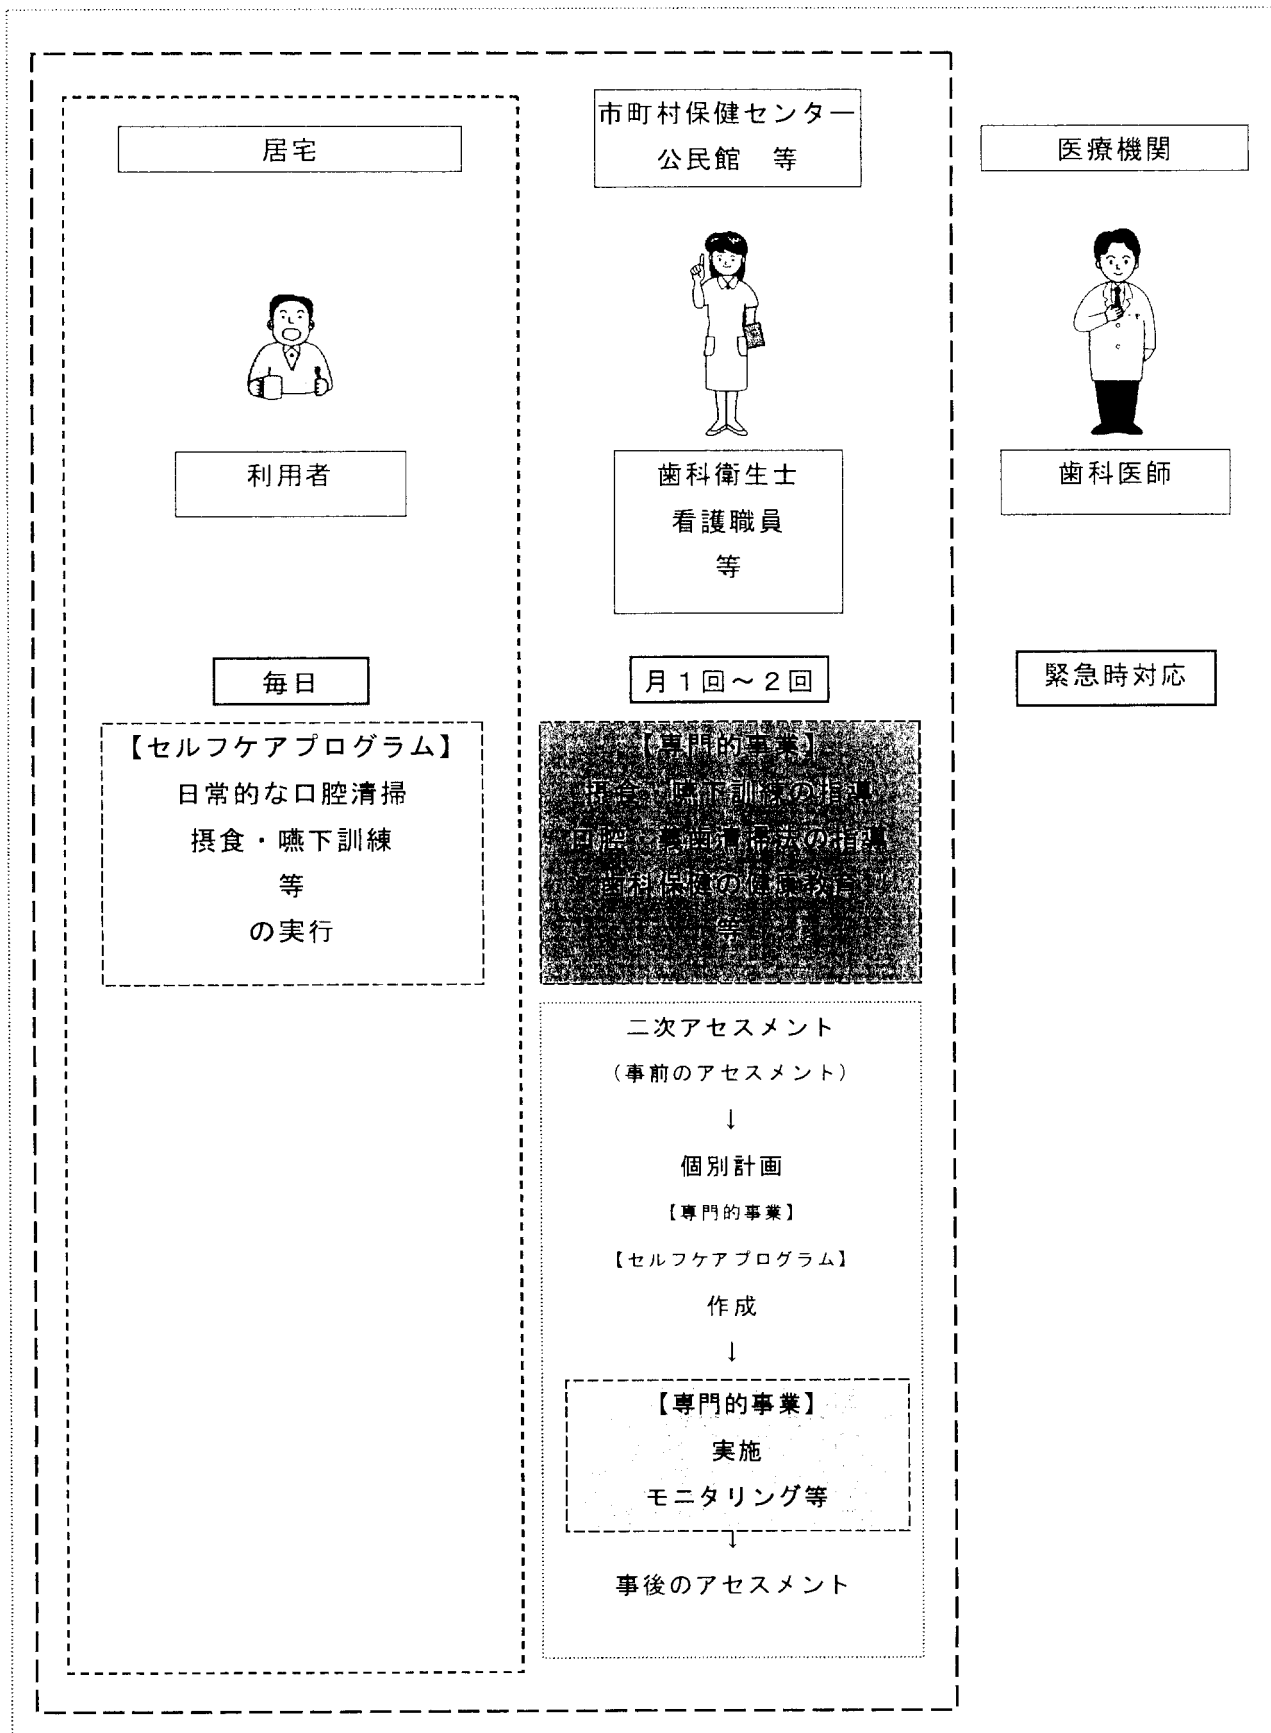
居宅

市町村保健センター
公民館　等

医療機関

利用者

歯科衛生士
看護職員
等

歯科医師

毎日

月１回～２回

緊急時対応

【セルフケアプログラム】
日常的な口腔清掃
摂食・嚥下訓練
等
の実行

【専門的事業】
摂食・嚥下訓練の指導
口腔・義歯清掃法の指導
歯科保健の健康教育
等

二次アセスメント
（事前のアセスメント）
↓
個別計画
【専門的事業】
【セルフケアプログラム】
作成
↓
【専門的事業】
実施
モニタリング等
↓
事後のアセスメント